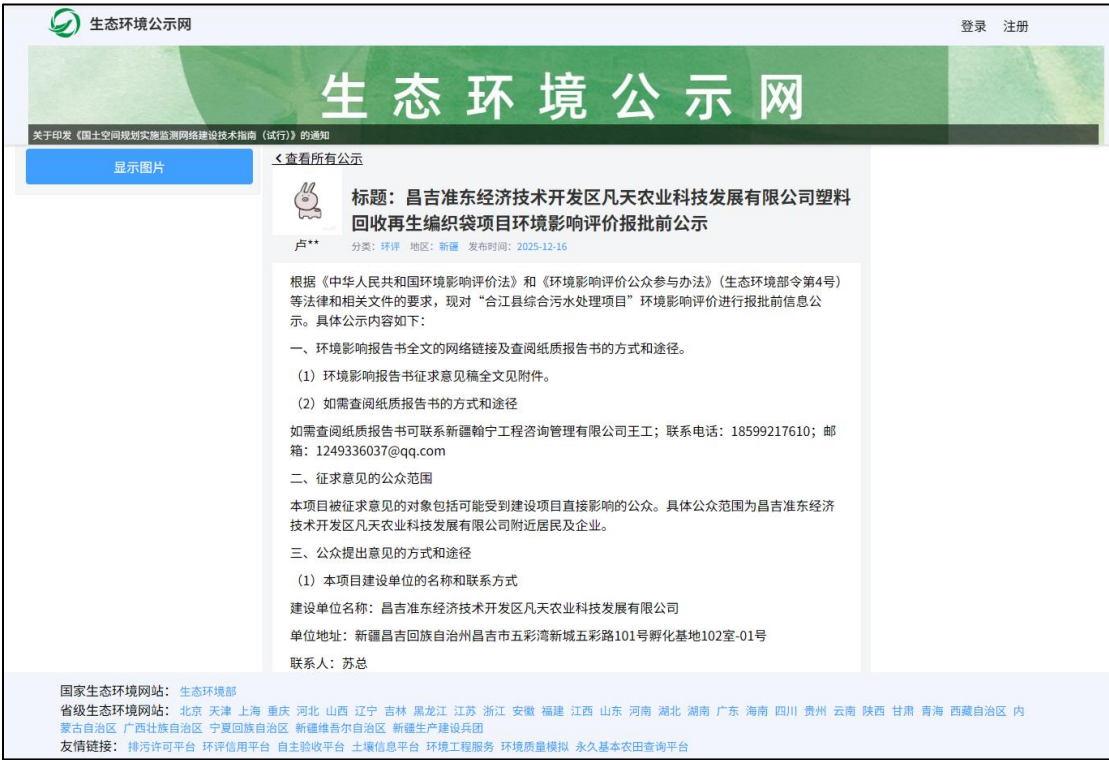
生态环境公示网

登录 注册

生态环境公示网

关于印发《国土空间规划实施监测网络建设技术指南（试行）》的通知

显示图片

‹查看所有公示

标题：昌吉准东经济技术开发区凡天农业科技发展有限公司塑料回收再生编织袋项目环境影响评价报批前公示

卢**

分类：环评 地区：新疆 发布时间：2025-12-16

根据《中华人民共和国环境影响评价法》和《环境影响评价公众参与办法》（生态环境部令第4号）等法律和相关文件的要求，现对“合江县综合污水处理项目”环境影响评价进行报批前信息公示。具体公示内容如下：

一、环境影响报告书全文的网络链接及查阅纸质报告书的方式和途径。

（1）环境影响报告书征求意见稿全文见附件。

（2）如需查阅纸质报告书的方式和途径

如需查阅纸质报告书可联系新疆翰宁工程咨询管理有限公司王工；联系电话：18599217610；邮箱：1249336037@qq.com

二、征求意见的公众范围

本项目被征求意见的对象包括可能受到建设项目直接影响的公众。具体公众范围为昌吉准东经济技术开发区凡天农业科技发展有限公司附近居民及企业。

三、公众提出意见的方式和途径

（1）本项目建设单位的名称和联系方式

建设单位名称：昌吉准东经济技术开发区凡天农业科技发展有限公司

单位地址：新疆昌吉回族自治州昌吉市五彩湾新城五彩路101号孵化基地102室-01号

联系人：苏总

国家生态环境网站：生态环境部
省级生态环境网站：北京 天津 上海 重庆 河北 山西 辽宁 吉林 黑龙江 江苏 浙江 安徽 福建 江西 山东 河南 湖北 湖南 广东 海南 四川 贵州 云南 陕西 甘肃 青海 西藏自治区 内蒙古自治区 广西壮族自治区 宁夏回族自治区 新疆维吾尔自治区 新疆生产建设兵团
友情链接：排污许可平台 环评信用平台 自主验收平台 土壤信息平台 环境工程服务 环境质量模拟 永久基本农田查询平台